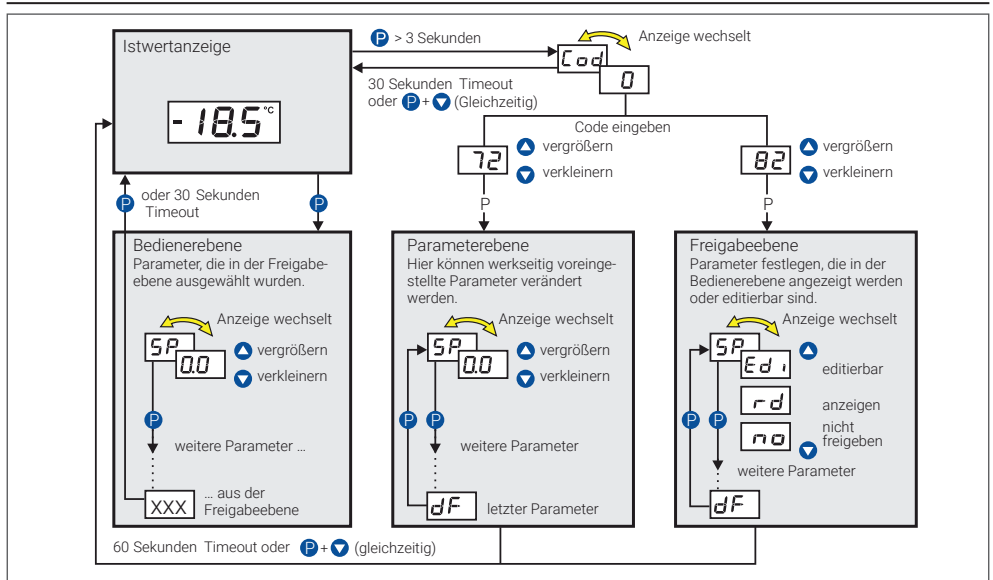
Istwertanzeige

-18.5 °C

P > 3 Sekunden

Cod

Anzeige wechselt

0

30 Sekunden Timeout oder P + ▼ (Gleichzeitig)

Code eingeben

72 ▲ vergrößern ▼ verkleinern

82 ▲ vergrößern ▼ verkleinern

P oder 30 Sekunden Timeout

P

P

P

Bedienerebene
Parameter, die in der Freigabeebene ausgewählt wurden.

Anzeige wechselt

SP 0.0 ▲ vergrößern ▼ verkleinern

P

weitere Parameter ...

XXX ... aus der Freigabeebene

Parameterebene
Hier können werkseitig voreingestellte Parameter verändert werden.

Anzeige wechselt

SP 0.0 ▲ vergrößern ▼ verkleinern

P P

weitere Parameter

dF letzter Parameter

Freigabeebene
Parameter festlegen, die in der Bedienerebene angezeigt werden oder editierbar sind.

Anzeige wechselt

SP Edi ▲ editierbar

rd anzeigen

no nicht freigeben ▼

P P

weitere Parameter

dF

60 Sekunden Timeout oder P + ▼ (gleichzeitig)